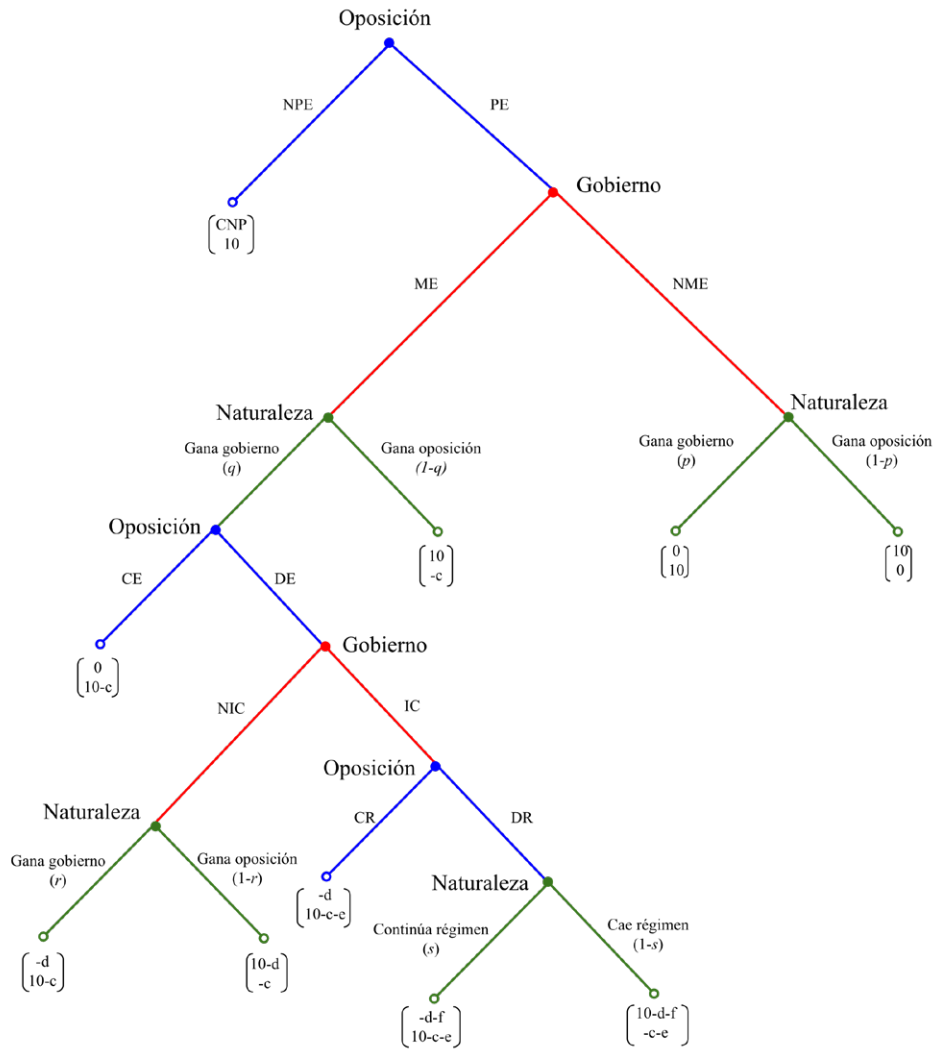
Oposición

NPE

PE

$\begin{bmatrix} CNP \\ 10 \end{bmatrix}$

Gobierno

ME

NME

Naturaleza

Gana gobierno ($q$)

Gana oposición ($1-q$)

Naturaleza

Gana gobierno ($p$)

Gana oposición ($1-p$)

Oposición

CE

DE

$\begin{bmatrix} 10 \\ -c \end{bmatrix}$

$\begin{bmatrix} 0 \\ 10 \end{bmatrix}$

$\begin{bmatrix} 10 \\ 0 \end{bmatrix}$

$\begin{bmatrix} 0 \\ 10-c \end{bmatrix}$

Gobierno

NIC

IC

Oposición

CR

DR

Naturaleza

Gana gobierno ($r$)

Gana oposición ($1-r$)

$\begin{bmatrix} -d \\ 10-c-e \end{bmatrix}$

Naturaleza

Continúa régimen ($s$)

Cae régimen ($1-s$)

$\begin{bmatrix} -d \\ 10-c \end{bmatrix}$

$\begin{bmatrix} 10-d \\ -c \end{bmatrix}$

$\begin{bmatrix} -d-f \\ 10-c-e \end{bmatrix}$

$\begin{bmatrix} 10-d-f \\ -c-e \end{bmatrix}$